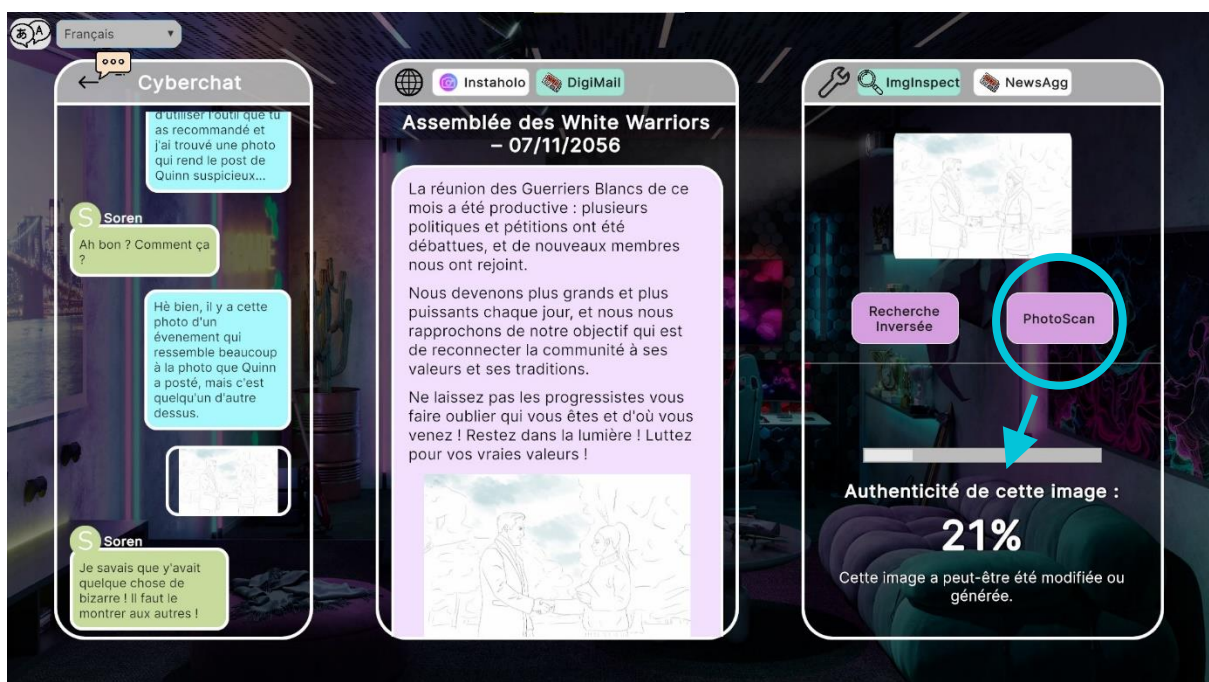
Français

Cyberchat

d'utiliser l'outil que tu as recommandé et j'ai trouvé une photo qui rend le post de Quinn suspicieux...

Soren
Ah bon ? Comment ça ?

Hè bien, il y a cette photo d'un évenement qui ressemble beaucoup à la photo que Quinn a posté, mais c'est quelqu'un d'autre dessus.

Soren
Je savais que y'avait quelque chose de bizarre ! Il faut le montrer aux autres !

Instaholo DigiMail

Assemblée des White Warriors – 07/11/2056

La réunion des Guerriers Blancs de ce mois a été productive : plusieurs politiques et pétitions ont été débattues, et de nouveaux membres nous ont rejoint.

Nous devenons plus grands et plus puissants chaque jour, et nous nous rapprochons de notre objectif qui est de reconnecter la communité à ses valeurs et ses traditions.

Ne laissez pas les progressistes vous faire oublier qui vous êtes et d'où vous venez ! Restez dans la lumière ! Luttez pour vos vraies valeurs !

ImgInspect NewsAgg

Recherche Inversée

PhotoScan

Authenticité de cette image :

21%

Cette image a peut-être été modifiée ou générée.